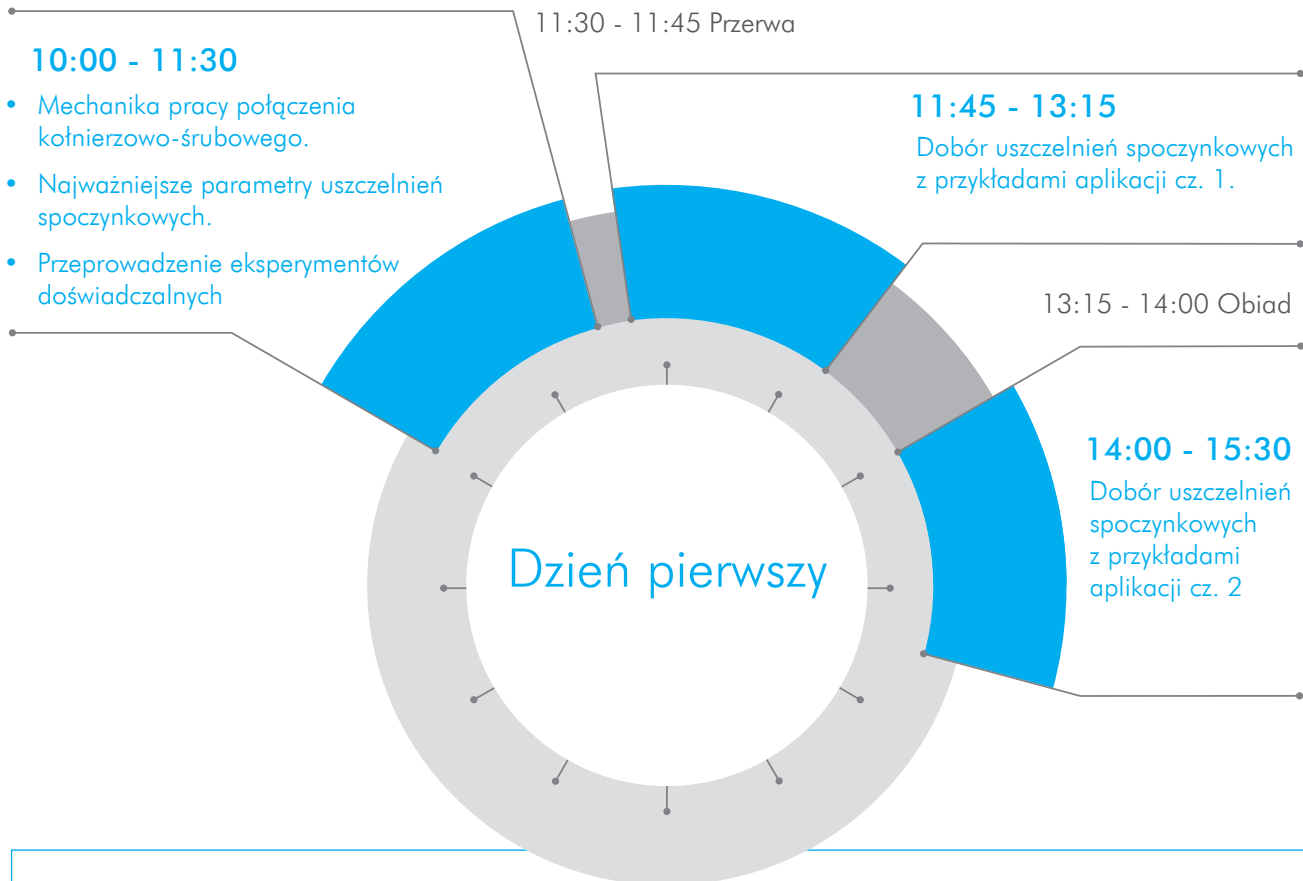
11:30 - 11:45 Przerwa

10:00 - 11:30

- Mechanika pracy połączenia kołnierzowo-śrubowego.
- Najważniejsze parametry uszczelnień spoczynkowych.
- Przeprowadzenie eksperymentów doświadczalnych

11:45 - 13:15

Dobór uszczelnień spoczynkowych z przykładami aplikacji cz. 1.

13:15 - 14:00 Obiad

14:00 - 15:30

Dobór uszczelnień spoczynkowych z przykładami aplikacji cz. 2

Dzień pierwszy